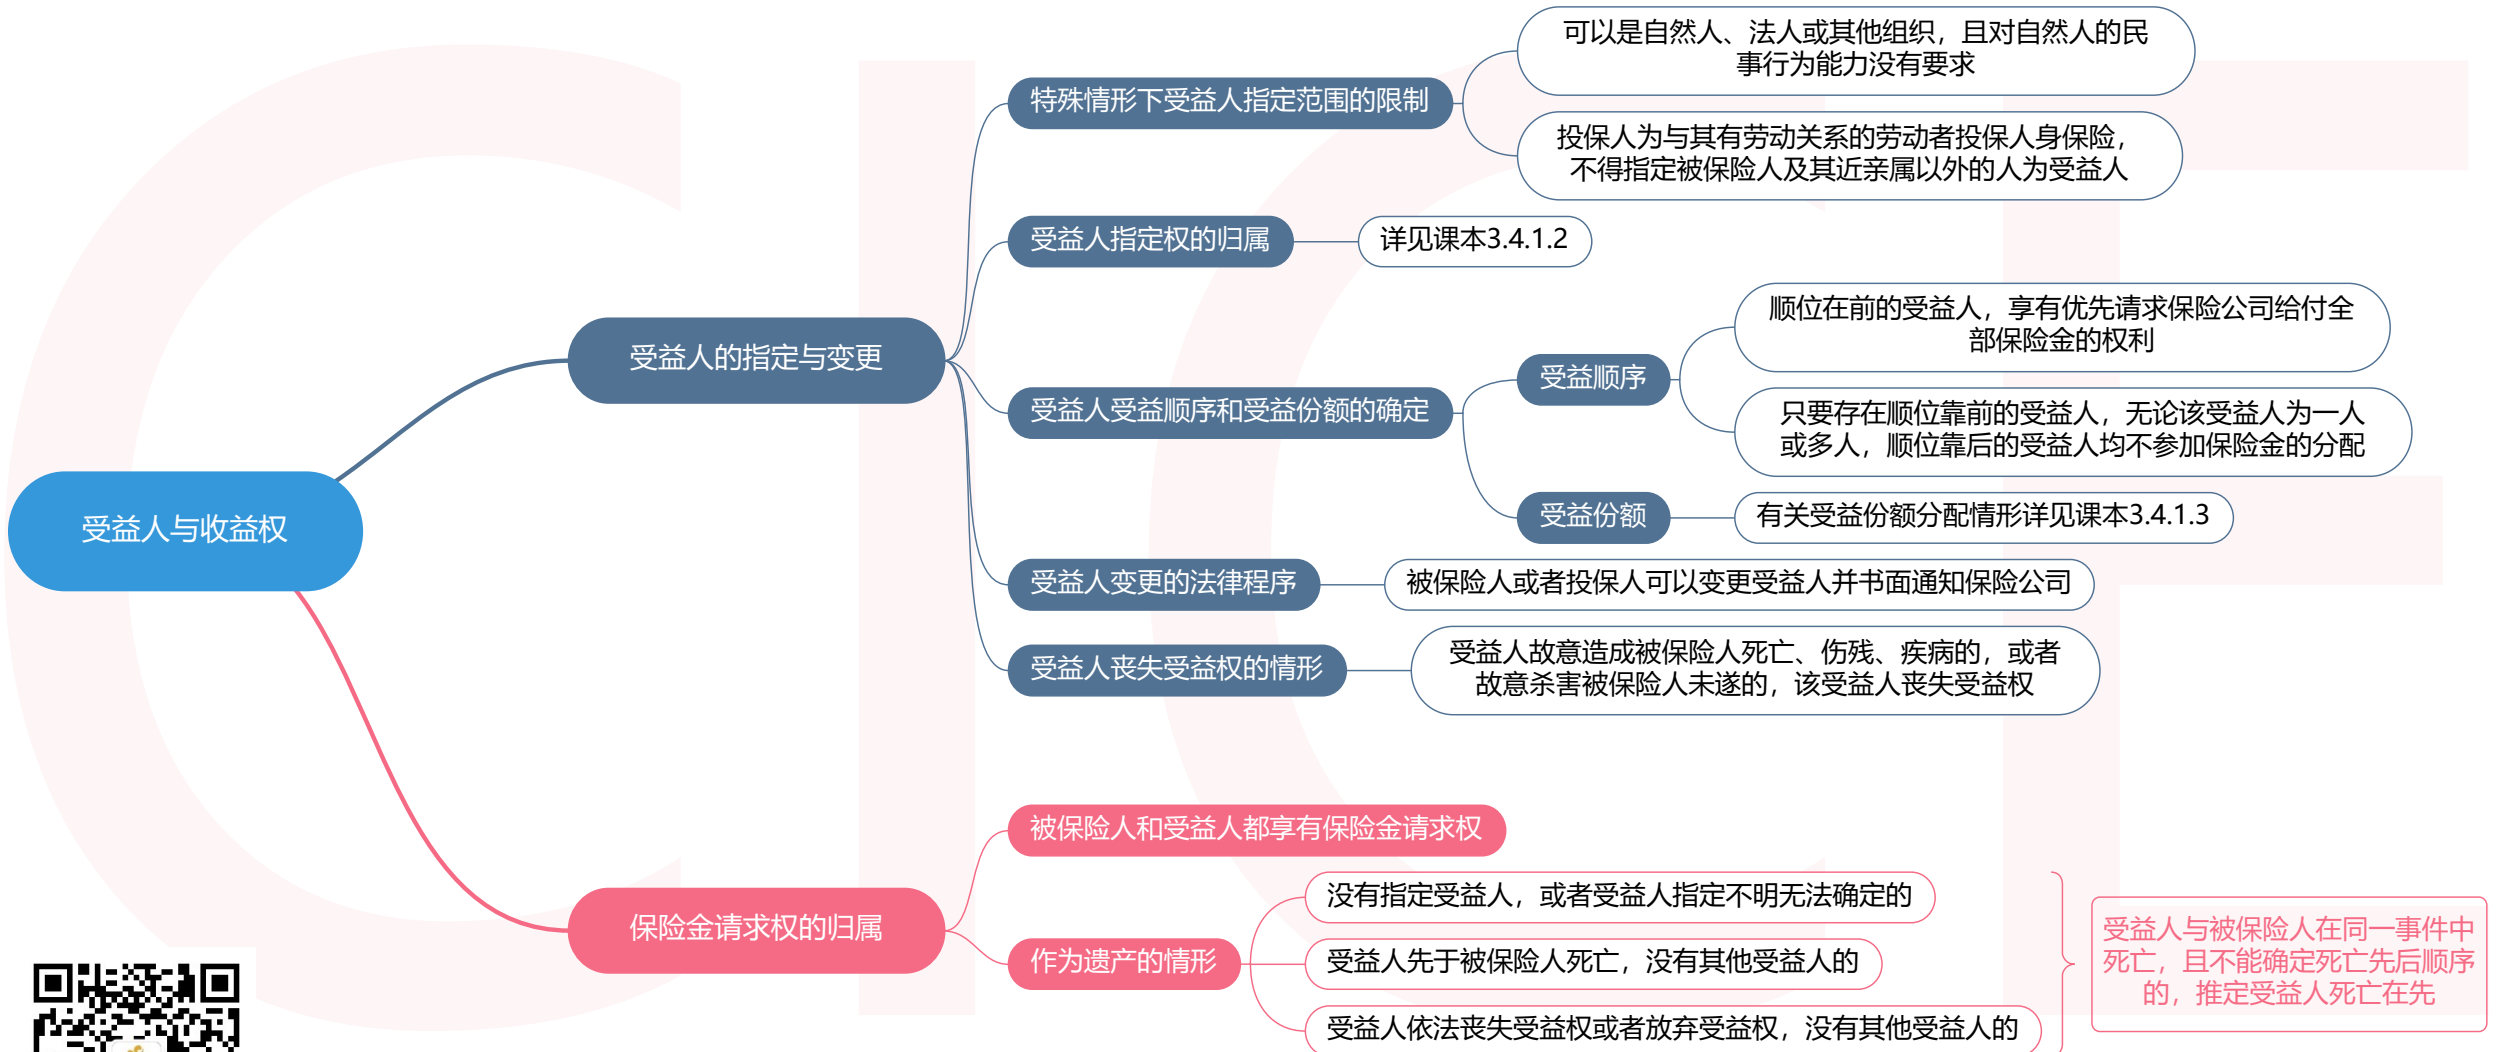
受益人与收益权

受益人的指定与变更

特殊情形下受益人指定范围的限制

可以是自然人、法人或其他组织，且对自然人的民事行为能力没有要求

投保人为与其有劳动关系的劳动者投保人身保险，不得指定被保险人及其近亲属以外的人为受益人

受益人指定权的归属

详见课本3.4.1.2

受益人受益顺序和受益份额的确定

受益顺序

顺位在前的受益人，享有优先请求保险公司给付全部保险金的权利

只要存在顺位靠前的受益人，无论该受益人为一人或多人，顺位靠后的受益人均不参加保险金的分配

受益份额

有关受益份额分配情形详见课本3.4.1.3

受益人变更的法律程序

被保险人或者投保人可以变更受益人并书面通知保险公司

受益人丧失受益权的情形

受益人故意造成被保险人死亡、伤残、疾病的，或者故意杀害被保险人未遂的，该受益人丧失受益权

保险金请求权的归属

被保险人和受益人都享有保险金请求权

作为遗产的情形

没有指定受益人，或者受益人指定不明无法确定的

受益人先于被保险人死亡，没有其他受益人的

受益人依法丧失受益权或者放弃受益权，没有其他受益人的

受益人与被保险人在同一事件中死亡，且不能确定死亡先后顺序的，推定受益人死亡在先